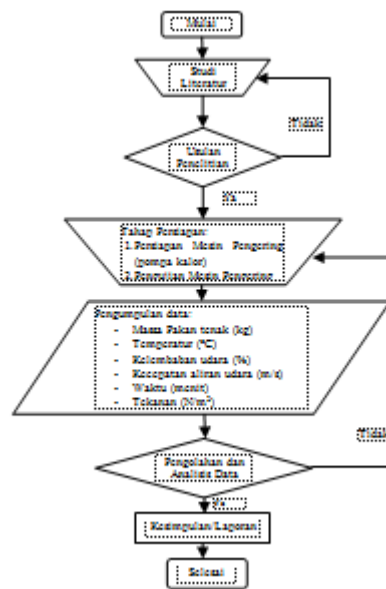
Mulai

Studi Literatur

Tidak

Usulan Penelitian

Ya

Tahap Perancangan:
1. Perancangan Mesin Pengering (pompa kalor)
2. Pembuatan Mesin Pengering

Pengumpulan data:
- Massa Pakan ternak (kg)
- Temperatur (°C)
- Kelembaban udara (%)
- Kecepatan aliran udara (m/s)
- Waktu (menit)
- Tekanan (N/m²)

Tidak

Pengolahan dan Analisa Data

Ya

Kesimpulan/Laporan

Selesai